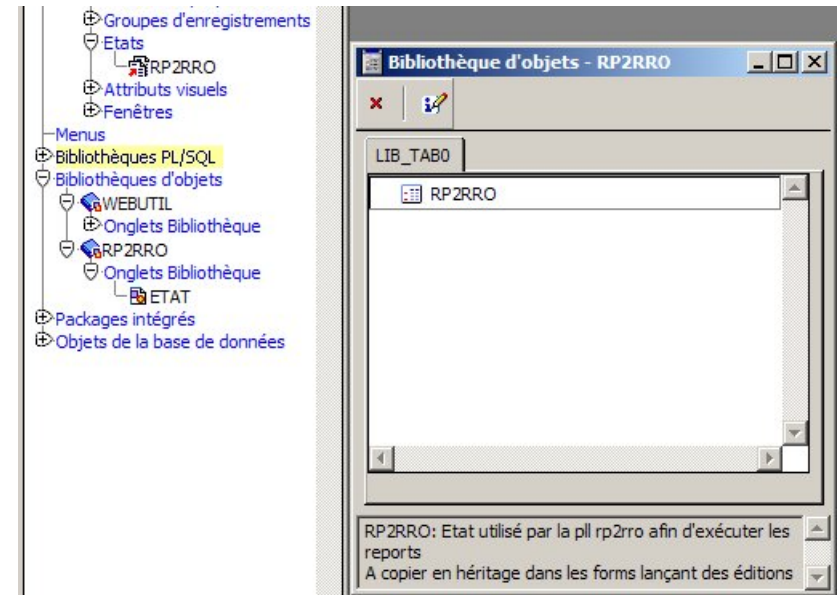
Groupes d'enregistrements
Etats
RP2RRO
Attributs visuels
Fenêtres
Menus
Bibliothèques PL/SQL
Bibliothèques d'objets
WEBUTIL
Onglets Bibliothèque
RP2RRO
Onglets Bibliothèque
ETAT
Packages intégrés
Objets de la base de données

Bibliothèque d'objets - RP2RRO

LIB_TAB0

RP2RRO

RP2RRO: Etat utilisé par la pll rp2rro afin d'exécuter les reports
A copier en héritage dans les forms lançant des éditions